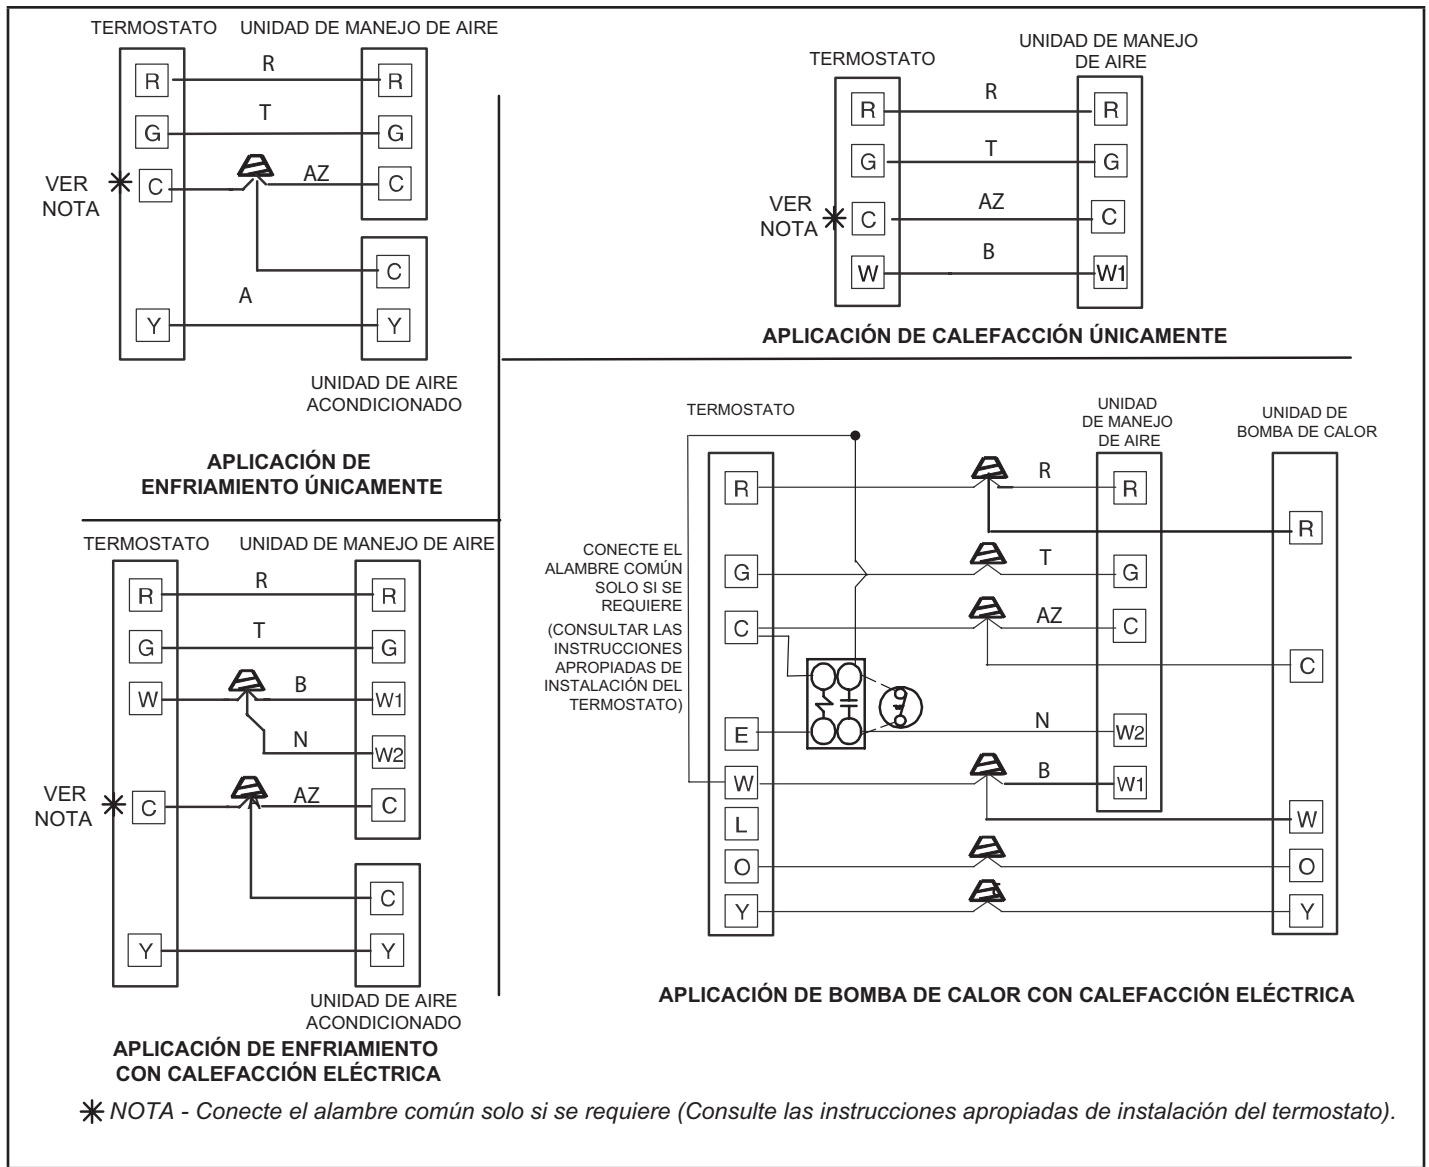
TERMOSTATO UNIDAD DE MANEJO DE AIRE

R R R
G T G
VER NOTA C AZ C
C
Y A Y

UNIDAD DE AIRE ACONDICIONADO

APLICACIÓN DE ENFRIAMIENTO ÚNICAMENTE

TERMOSTATO UNIDAD DE MANEJO DE AIRE

R R R
G T G
VER NOTA C AZ C
W B W1

APLICACIÓN DE CALEFACCIÓN ÚNICAMENTE

TERMOSTATO UNIDAD DE MANEJO DE AIRE

R R R
G T G
W B W1
N W2
VER NOTA C AZ C
C
Y Y

UNIDAD DE AIRE ACONDICIONADO

APLICACIÓN DE ENFRIAMIENTO CON CALEFACCIÓN ELÉCTRICA

TERMOSTATO

UNIDAD DE MANEJO DE AIRE

UNIDAD DE BOMBA DE CALOR

CONECTE EL ALAMBRE COMÚN SOLO SI SE REQUIERE (CONSULTAR LAS INSTRUCCIONES APROPIADAS DE INSTALACIÓN DEL TERMOSTATO)

R R R
R
G T G
C AZ C
C
E N W2
W B W1
W
L
O O
Y Y

APLICACIÓN DE BOMBA DE CALOR CON CALEFACCIÓN ELÉCTRICA

✳ NOTA - Conecte el alambre común solo si se requiere (Consulte las instrucciones apropiadas de instalación del termostato).